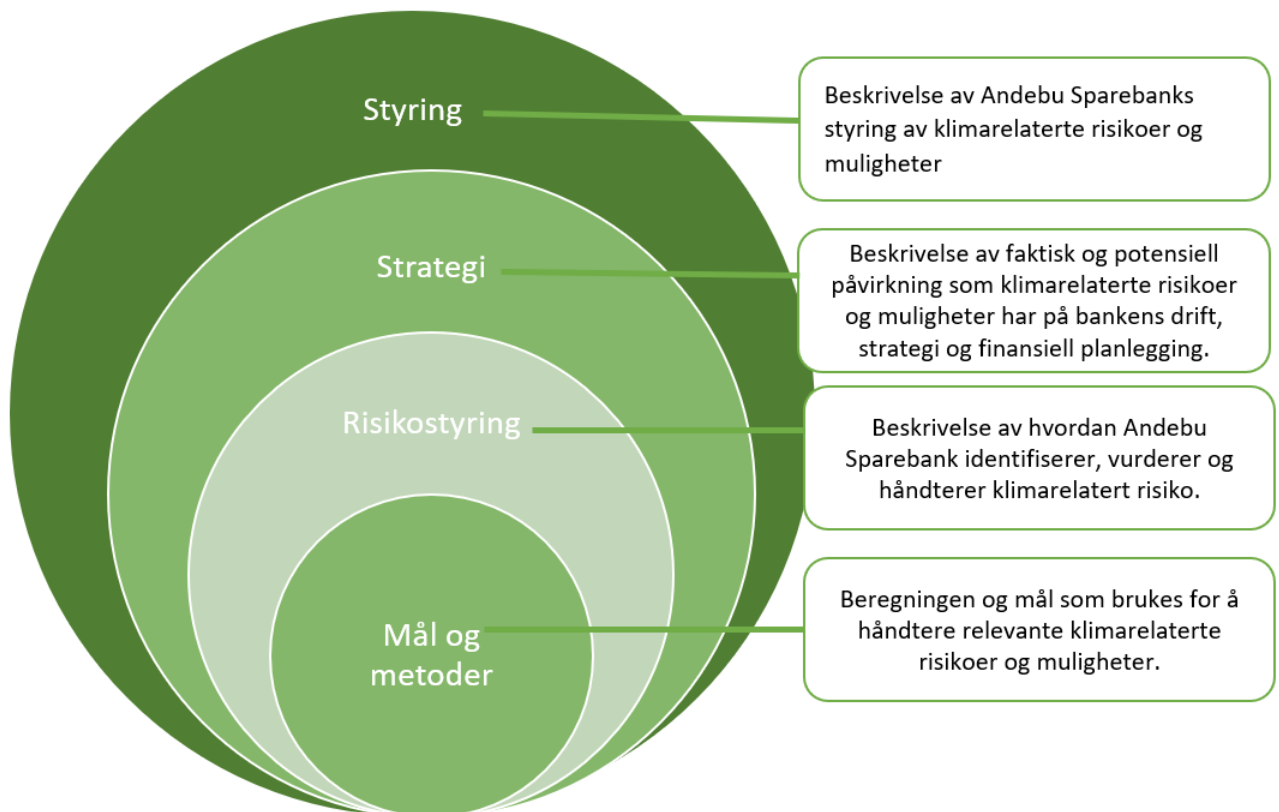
Styring

Beskrivelse av Andebu Sparebanks styring av klimarelaterte risikoer og muligheter

Strategi

Beskrivelse av faktisk og potensiell påvirkning som klimarelaterte risikoer og muligheter har på bankens drift, strategi og finansiell planlegging.

Risikostyring

Beskrivelse av hvordan Andebu Sparebank identifiserer, vurderer og håndterer klimarelatert risiko.

Mål og metoder

Beregningen og mål som brukes for å håndtere relevante klimarelaterte risikoer og muligheter.